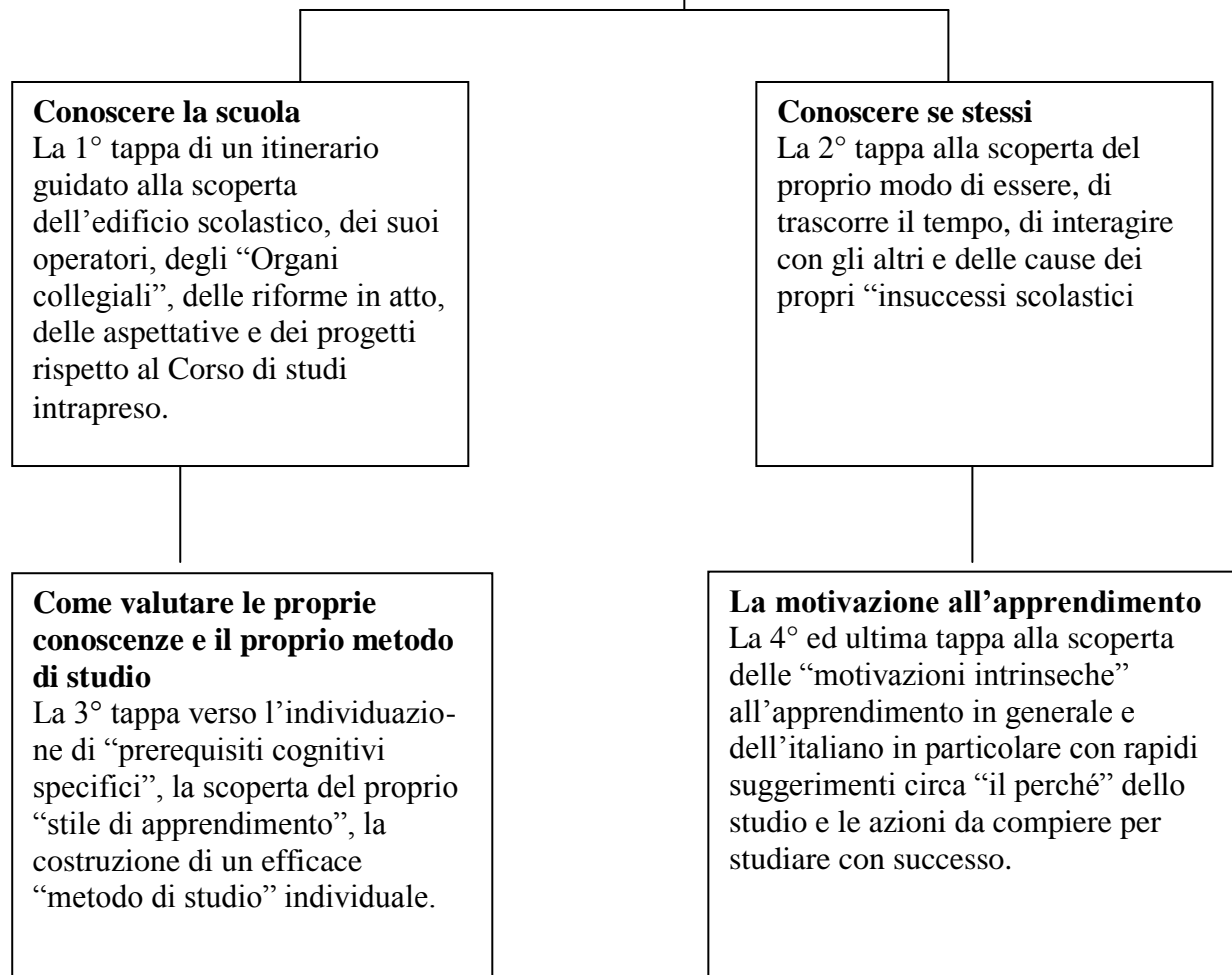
**Conoscere la scuola**
La 1° tappa di un itinerario guidato alla scoperta dell'edificio scolastico, dei suoi operatori, degli "Organi collegiali", delle riforme in atto, delle aspettative e dei progetti rispetto al Corso di studi intrapreso.

**Conoscere se stessi**
La 2° tappa alla scoperta del proprio modo di essere, di trascorre il tempo, di interagire con gli altri e delle cause dei propri "insuccessi scolastici

**Come valutare le proprie conoscenze e il proprio metodo di studio**
La 3° tappa verso l'individuazione di "prerequisiti cognitivi specifici", la scoperta del proprio "stile di apprendimento", la costruzione di un efficace "metodo di studio" individuale.

**La motivazione all'apprendimento**
La 4° ed ultima tappa alla scoperta delle "motivazioni intrinseche" all'apprendimento in generale e dell'italiano in particolare con rapidi suggerimenti circa "il perché" dello studio e le azioni da compiere per studiare con successo.